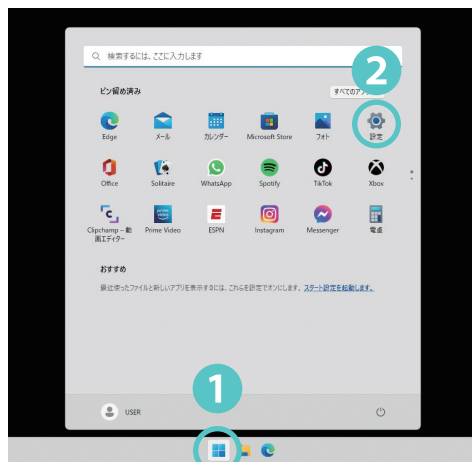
検索するには、ここに入力します

ピン留め済み

すべてのアプ

2

Edge
メール
カレンダー
Microsoft Store
フォト
設定

Office
Solitaire
WhatsApp
Spotify
TikTok
Xbox

Clipchamp – 動画エディター
Prime Video
ESPN
Instagram
Messenger
電卓

おすすめ

最近使ったファイルと新しいアプリを表示するには、これらを設定でオンにします。スタート設定を起動します。

1

USER